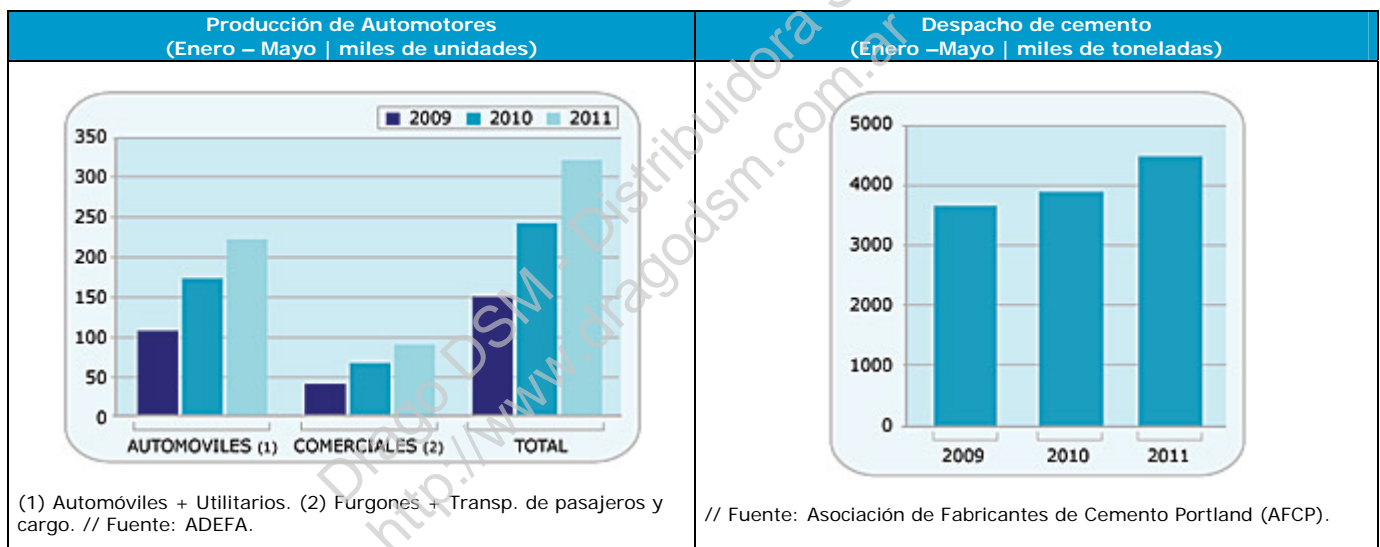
| Producción de Automotores (Enero – Mayo \| miles de unidades) | Despacho de cemento (Enero –Mayo \| miles de toneladas) |
|---|---|
| 2009 2010 2011<br>350<br>300<br>250<br>200<br>150<br>100<br>50<br>0<br>AUTOMOVILES (1) COMERCIALES (2) TOTAL | 5000<br>4000<br>3000<br>2000<br>1000<br>0<br>2009 2010 2011 |
| (1) Automóviles + Utilitarios. (2) Furgones + Transp. de pasajeros y cargo. // Fuente: ADEFA. | // Fuente: Asociación de Fabricantes de Cemento Portland (AFCP). |

Drago DSM - Distribuidora Sur
http://www.dragodsm.com.ar